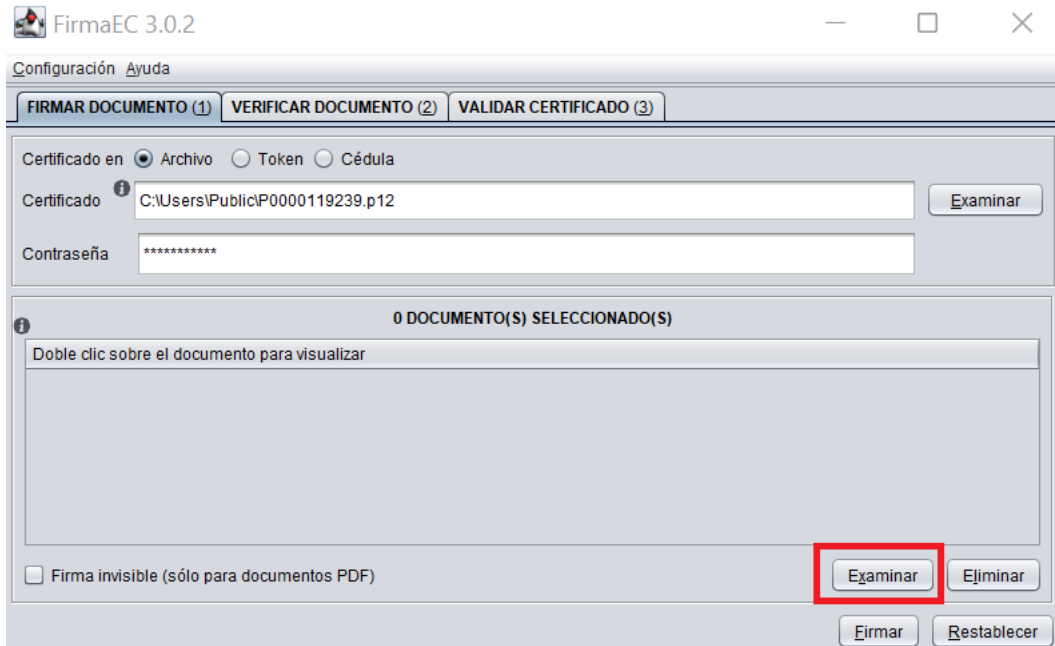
FirmaEC 3.0.2

Configuración Ayuda

FIRMAR DOCUMENTO (1) VERIFICAR DOCUMENTO (2) VALIDAR CERTIFICADO (3)

Certificado en Archivo Token Cédula

Certificado C:\Users\Public\P0000119239.p12 Examinar

Contraseña ***********

0 DOCUMENTO(S) SELECCIONADO(S)

Doble clic sobre el documento para visualizar

Firma invisible (sólo para documentos PDF)

Examinar Eliminar

Firmar Restablecer